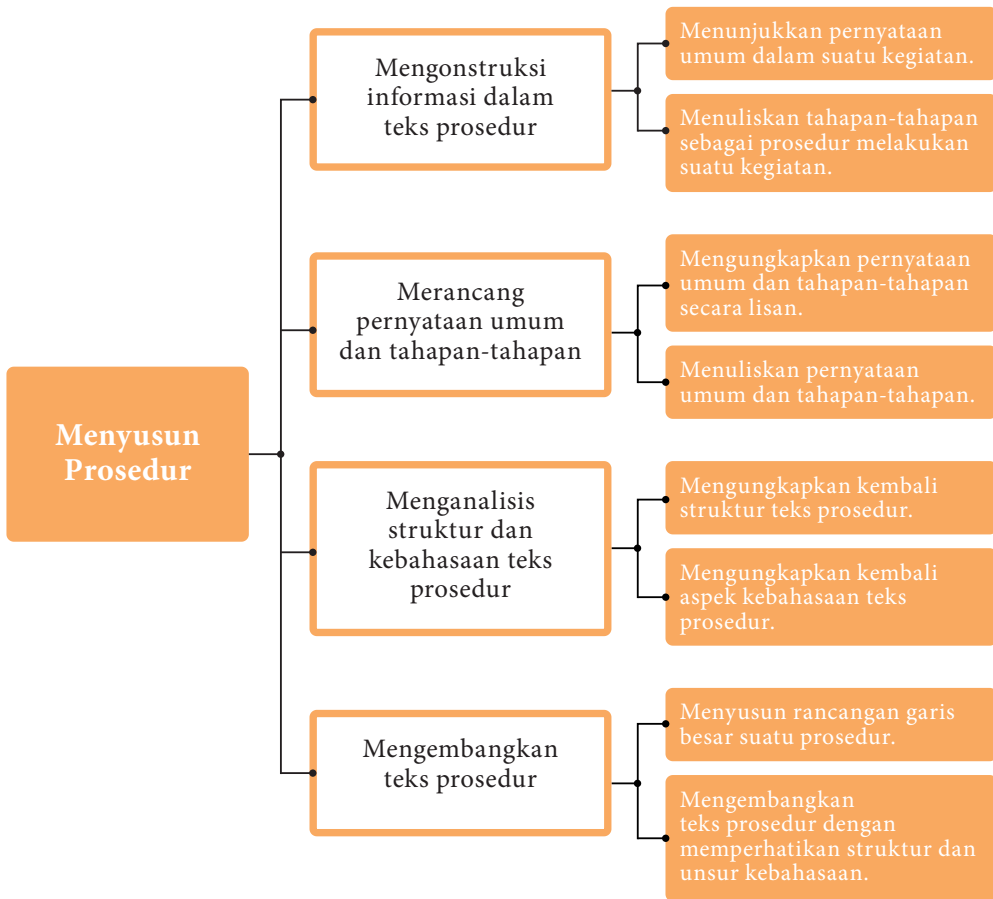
Menyusun Prosedur

Mengonstruksi informasi dalam teks prosedur

Menunjukkan pernyataan umum dalam suatu kegiatan.

Menuliskan tahapan-tahapan sebagai prosedur melakukan suatu kegiatan.

Merancang pernyataan umum dan tahapan-tahapan

Mengungkapkan pernyataan umum dan tahapan-tahapan secara lisan.

Menuliskan pernyataan umum dan tahapan-tahapan.

Menganalisis struktur dan kebahasaan teks prosedur

Mengungkapkan kembali struktur teks prosedur.

Mengungkapkan kembali aspek kebahasaan teks prosedur.

Mengembangkan teks prosedur

Menyusun rancangan garis besar suatu prosedur.

Mengembangkan teks prosedur dengan memperhatikan struktur dan unsur kebahasaan.